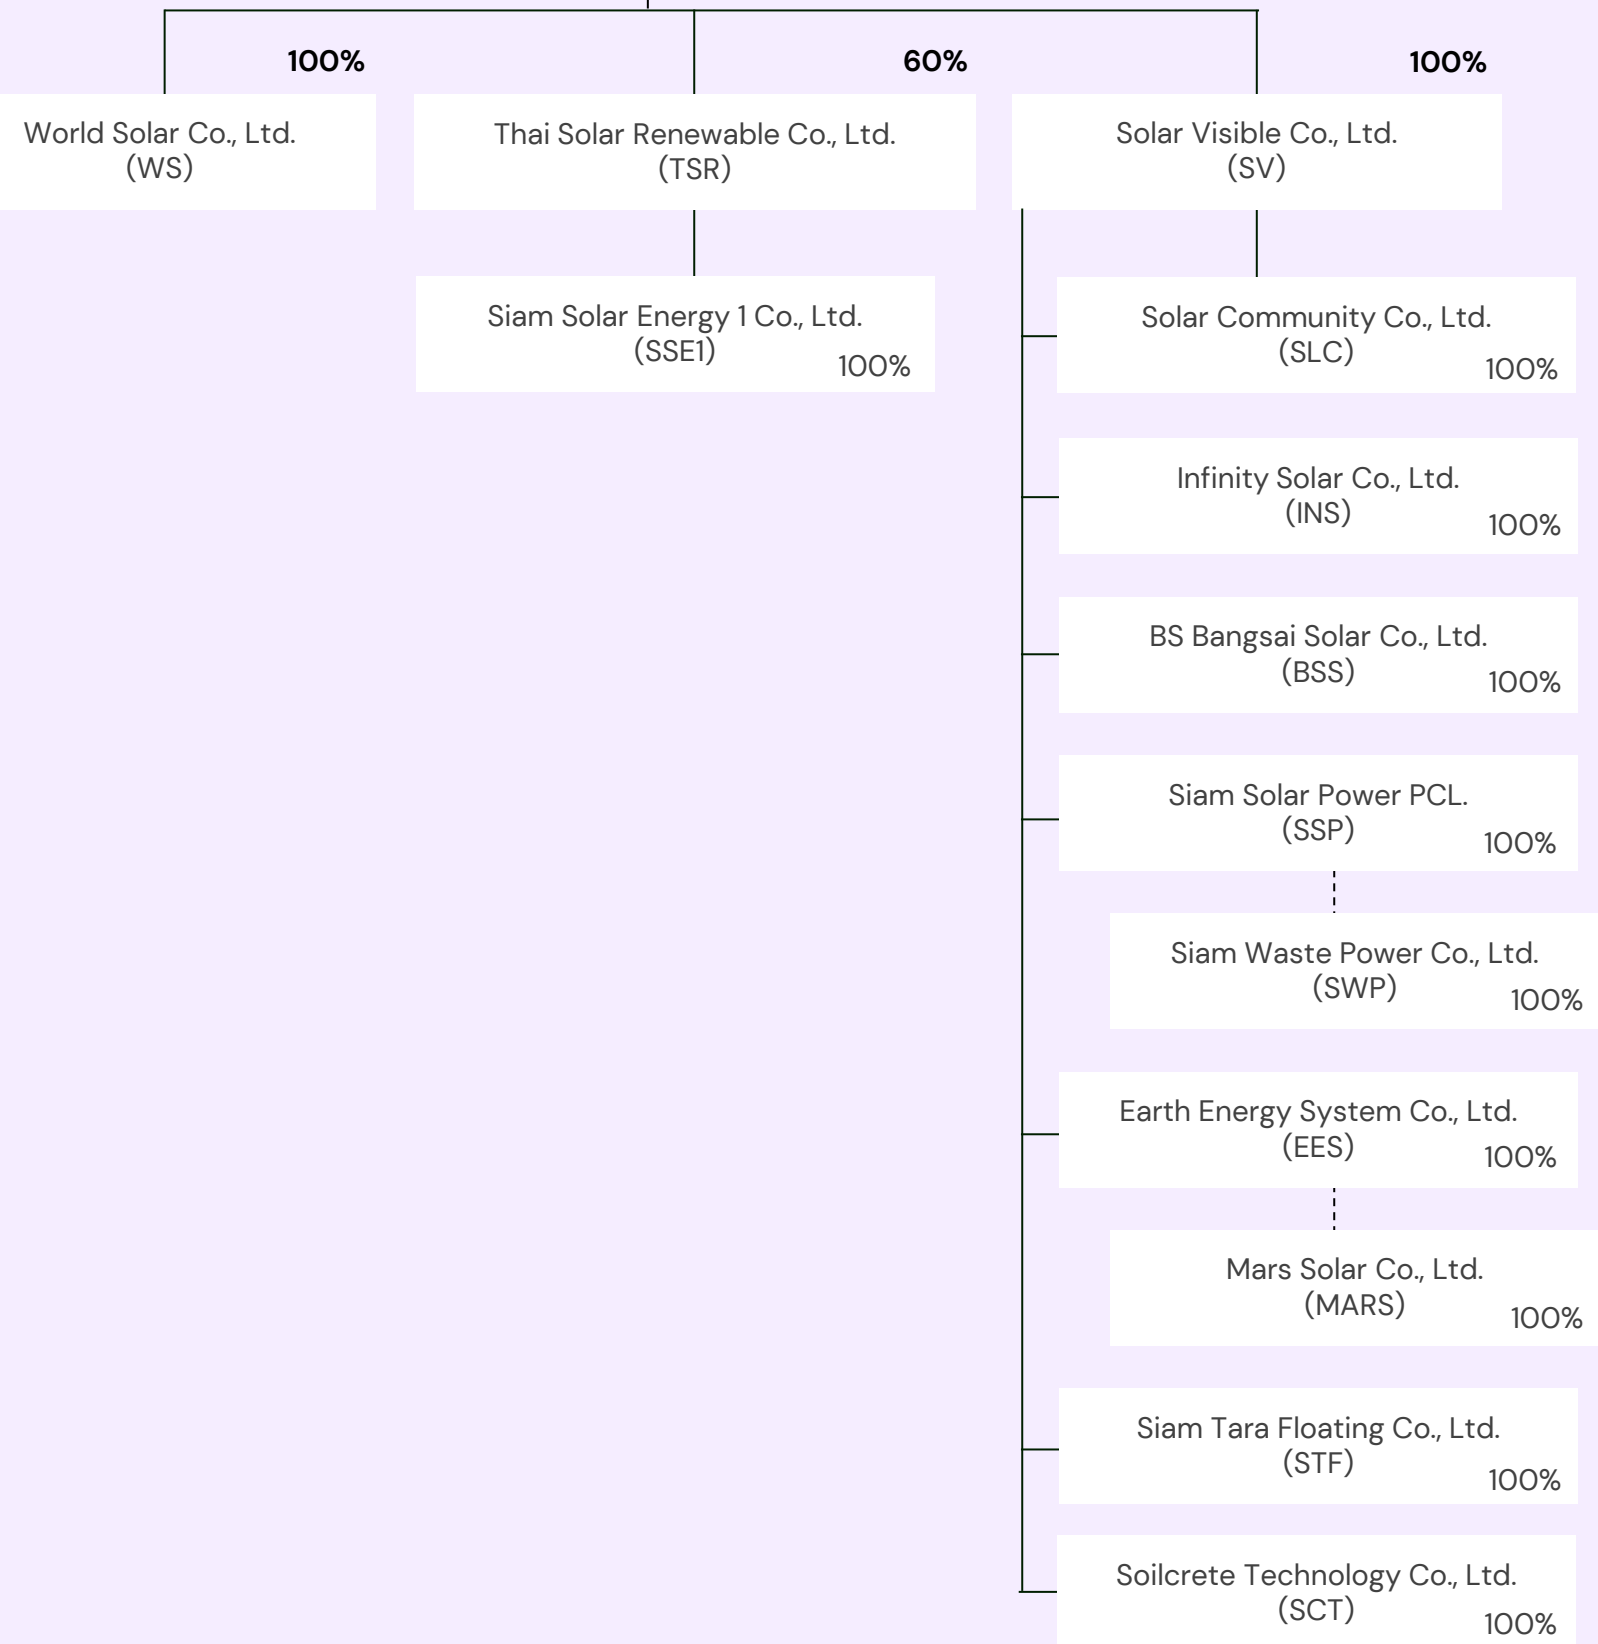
100%

World Solar Co., Ltd.
(WS)

60%

Thai Solar Renewable Co., Ltd.
(TSR)

Siam Solar Energy 1 Co., Ltd.
(SSE1)
100%

100%

Solar Visible Co., Ltd.
(SV)

Solar Community Co., Ltd.
(SLC)
100%

Infinity Solar Co., Ltd.
(INS)
100%

BS Bangsai Solar Co., Ltd.
(BSS)
100%

Siam Solar Power PCL.
(SSP)
100%

Siam Waste Power Co., Ltd.
(SWP)
100%

Earth Energy System Co., Ltd.
(EES)
100%

Mars Solar Co., Ltd.
(MARS)
100%

Siam Tara Floating Co., Ltd.
(STF)
100%

Soilcrete Technology Co., Ltd.
(SCT)
100%